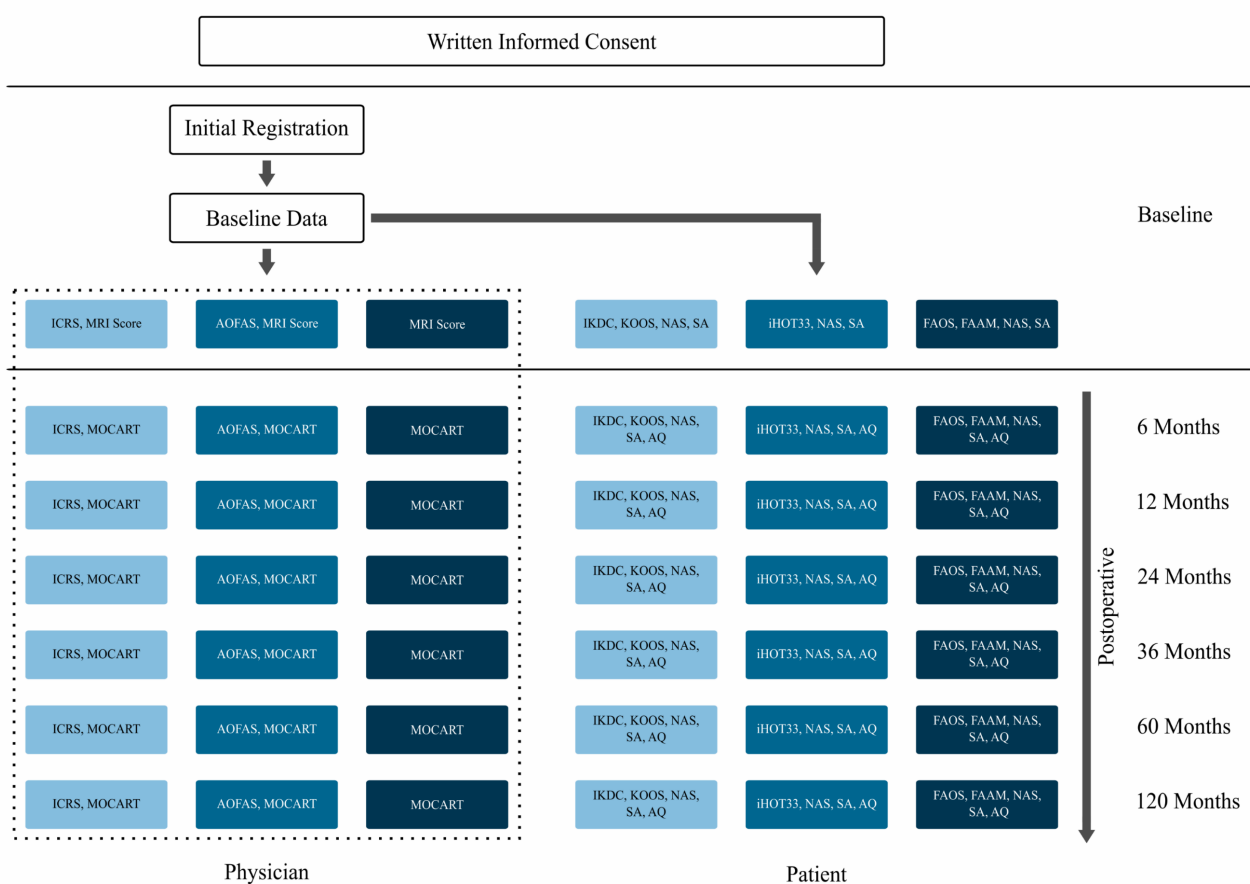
Written Informed Consent

Initial Registration

Baseline Data

Baseline

ICRS, MRI Score

AOFAS, MRI Score

MRI Score

IKDC, KOOS, NAS, SA

iHOT33, NAS, SA

FAOS, FAAM, NAS, SA

| ICRS, MOCART | AOFAS, MOCART | MOCART | IKDC, KOOS, NAS, SA, AQ | iHOT33, NAS, SA, AQ | FAOS, FAAM, NAS, SA, AQ | 6 Months |
|---|---|---|---|---|---|---|
| ICRS, MOCART | AOFAS, MOCART | MOCART | IKDC, KOOS, NAS, SA, AQ | iHOT33, NAS, SA, AQ | FAOS, FAAM, NAS, SA, AQ | 12 Months |
| ICRS, MOCART | AOFAS, MOCART | MOCART | IKDC, KOOS, NAS, SA, AQ | iHOT33, NAS, SA, AQ | FAOS, FAAM, NAS, SA, AQ | 24 Months |
| ICRS, MOCART | AOFAS, MOCART | MOCART | IKDC, KOOS, NAS, SA, AQ | iHOT33, NAS, SA, AQ | FAOS, FAAM, NAS, SA, AQ | 36 Months |
| ICRS, MOCART | AOFAS, MOCART | MOCART | IKDC, KOOS, NAS, SA, AQ | iHOT33, NAS, SA, AQ | FAOS, FAAM, NAS, SA, AQ | 60 Months |
| ICRS, MOCART | AOFAS, MOCART | MOCART | IKDC, KOOS, NAS, SA, AQ | iHOT33, NAS, SA, AQ | FAOS, FAAM, NAS, SA, AQ | 120 Months |

Postoperative

Physician

Patient